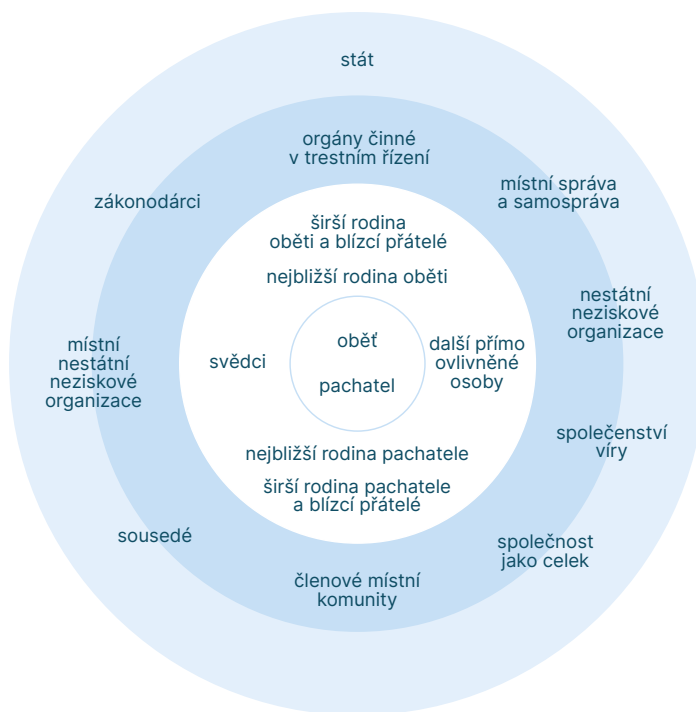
stát

zákonodárci

orgány činné v trestním řízení

místní správa a samospráva

nestátní neziskové organizace

místní nestátní neziskové organizace

širší rodina oběti a blízcí přátelé

nejbližší rodina oběti

svědci

oběť

pachatel

další přímo ovlivněné osoby

nejbližší rodina pachatele

širší rodina pachatele a blízcí přátelé

společenství víry

sousedé

společnost jako celek

členové místní komunity